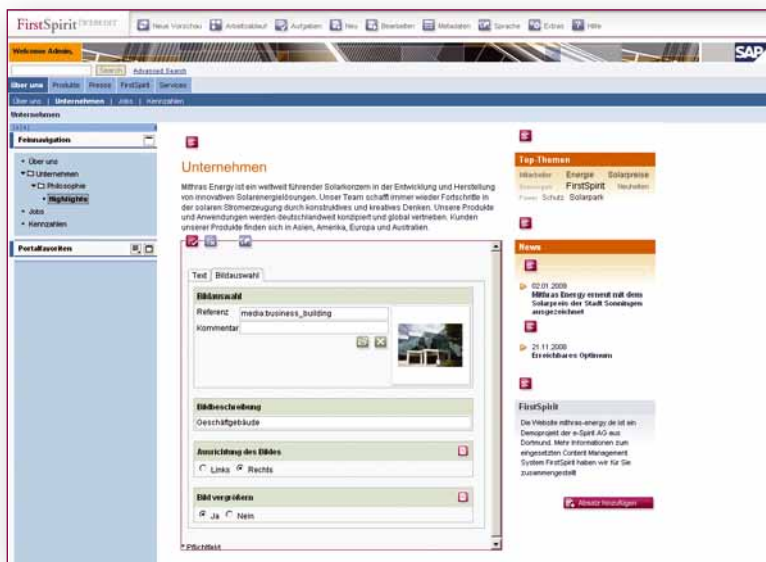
FirstSpirit WEBEDIT

Neue Vorschau | Arbeitsablauf | Aufgaben | Neu | Bearbeiten | Metadaten | Sprache | Extras | Hilfe

Welcome Admin,

SAP

Search Advanced Search

Über uns | Produkte | Presse | FirstSpirit | Services

Über uns | Unternehmen | Jobs | Kennzahlen

Unternehmen

Feinnavigation

• Über uns
• Unternehmen
• Philosophie
• Highlights
• Jobs
• Kennzahlen

Portalfavoriten

Unternehmen

Mithras Energy ist ein weltweit führender Solarkonzern in der Entwicklung und Herstellung von innovativen Solarenergielösungen. Unser Team schafft immer wieder Fortschritte in der solaren Stromerzeugung durch konstruktives und kreatives Denken. Unsere Produkte und Anwendungen werden deutschlandweit konzipiert und global vertrieben. Kunden unserer Produkte finden sich in Asien, Amerika, Europa und Australien.

Text | Bildauswahl

Bildauswahl
Referenz media:business_building
Kommentar

Bildbeschreibung
Geschäftgebäude

Ausrichtung des Bildes
Links Rechts

Bild vergrößern
Ja Nein

* Pflichtfeld

Top-Themen
Mitarbeiter Energie Solarpreise
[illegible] FirstSpirit Neuheiten
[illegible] Schutz Solarpark

News

02.01.2008
Mithras Energy erneut mit dem Solarpreis der Stadt Sonningen ausgezeichnet

21.11.2008
Erreichbares Optimum

FirstSpirit
Die Website mithras-energy.de ist ein Demoprojekt der e-Spirit AG aus Dortmund. Mehr Informationen zum eingesetzten Content Management System FirstSpirit haben wir für Sie zusammengestellt.

Absatz hinzufügen